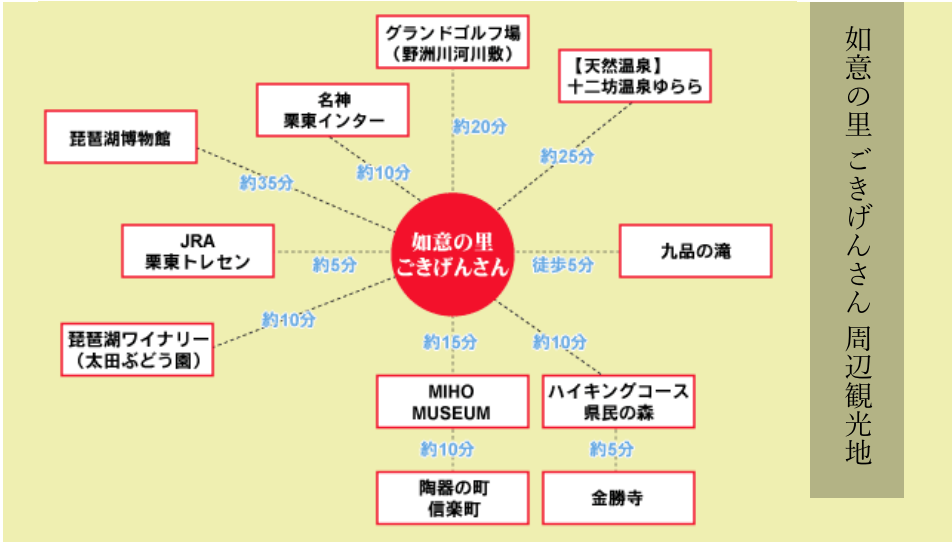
如意の里 ごきげんさん 周辺観光地

如意の里
ごきげんさん

グランドゴルフ場
（野洲川河川敷）
約20分

【天然温泉】
十二坊温泉ゆらら
約25分

名神
栗東インター
約10分

琵琶湖博物館
約35分

JRA
栗東トレセン
約5分

九品の滝
徒歩5分

琵琶湖ワイナリー
（太田ぶどう園）
約10分

約15分
MIHO
MUSEUM
約10分
陶器の町
信楽町

約10分
ハイキングコース
県民の森
約5分
金勝寺